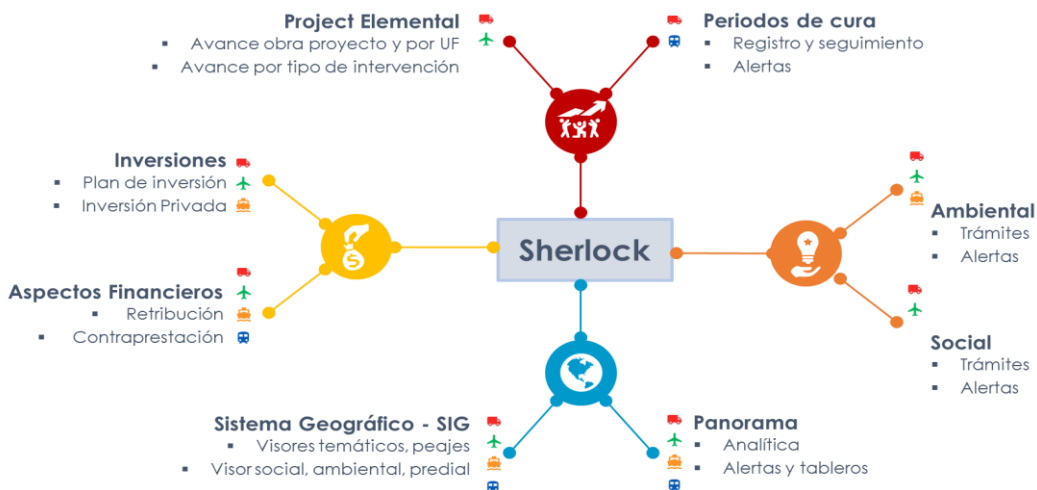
Project Elemental
▪ Avance obra proyecto y por UF
▪ Avance por tipo de intervención

Periodos de cura
▪ Registro y seguimiento
▪ Alertas

Inversiones
▪ Plan de inversión
▪ Inversión Privada

Sherlock

Ambiental
▪ Trámites
▪ Alertas

Aspectos Financieros
▪ Retribución
▪ Contraprestación

Social
▪ Trámites
▪ Alertas

Sistema Geográfico - SIG
▪ Visores temáticos, peajes
▪ Visor social, ambiental, predial

Panorama
▪ Analítica
▪ Alertas y tableros